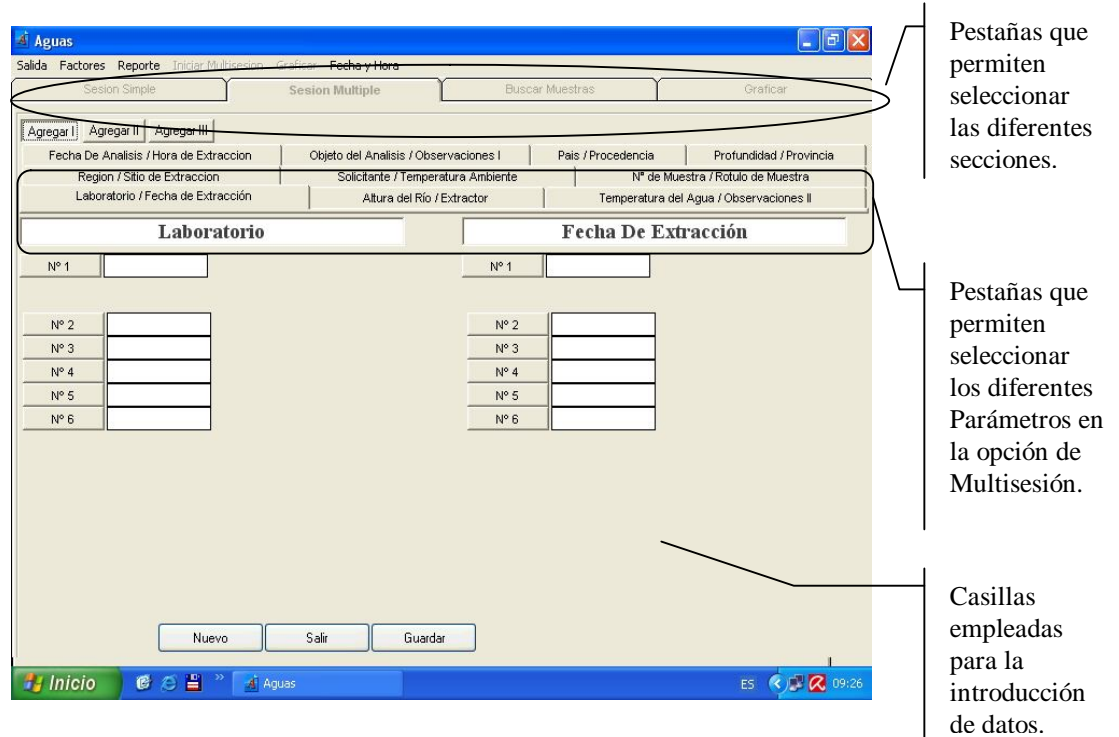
Aguas

Salida Factores Reporte Iniciar Multisesion Graficar Fecha y Hora

Sesion Simple | Sesion Multiple | Buscar Muestras | Graficar

Agregar I | Agregar II | Agregar III

Fecha De Analisis / Hora de Extraccion | Objeto del Analisis / Observaciones I | Pais / Procedencia | Profundidad / Provincia

Region / Sitio de Extraccion | Solicitante / Temperatura Ambiente | Nº de Muestra / Rotulo de Muestra

Laboratorio / Fecha de Extracción | Altura del Río / Extractor | Temperatura del Agua / Observaciones II

Laboratorio

Fecha De Extracción

Nº 1

Nº 1

Nº 2
Nº 3
Nº 4
Nº 5
Nº 6

Nº 2
Nº 3
Nº 4
Nº 5
Nº 6

Nuevo Salir Guardar

Inicio Aguas ES 09:26

Pestañas que permiten seleccionar las diferentes secciones.

Pestañas que permiten seleccionar los diferentes Parámetros en la opción de Multisesión.

Casillas empleadas para la introducción de datos.